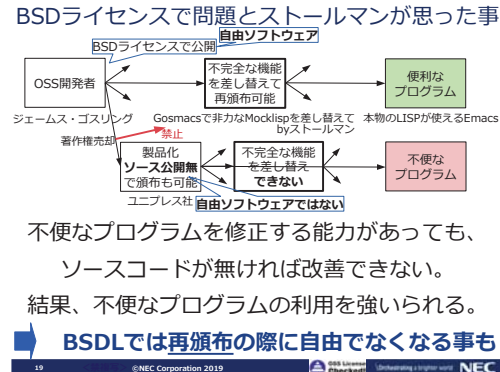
BSDライセンスで問題とストールマンが思った事

BSDライセンスで公開

自由ソフトウェア

OSS開発者

不完全な機能を差し替えて再頒布可能

便利なプログラム

ジェームス・ゴスリング

Gosmacsで非力なMocklispを差し替えて byストールマン

本物のLISPが使えるEmacs

著作権売却

禁止

製品化 ソース公開無で頒布も可能

不完全な機能を差し替えできない

不便なプログラム

ユニプレス社

自由ソフトウェアではない

不便なプログラムを修正する能力があっても、

ソースコードが無ければ改善できない。

結果、不便なプログラムの利用を強いられる。

BSDLでは再頒布の際に自由でなくなる事も

19

©NEC Corporation 2019

OSS License Checked!

\Orchestrating a brighter world

NEC